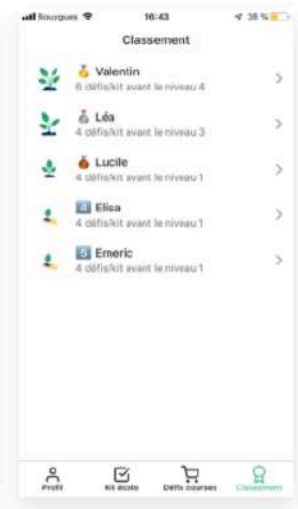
Bouygues 16:43 38 %

Classement

Valentin
6 défis/kit avant le niveau 4

Léa
4 défis/kit avant le niveau 3

Lucile
4 défis/kit avant le niveau 1

4 Elisa
4 défis/kit avant le niveau 1

5 Emeric
4 défis/kit avant le niveau 1

Profil
Kit école
Défis courses
Classement